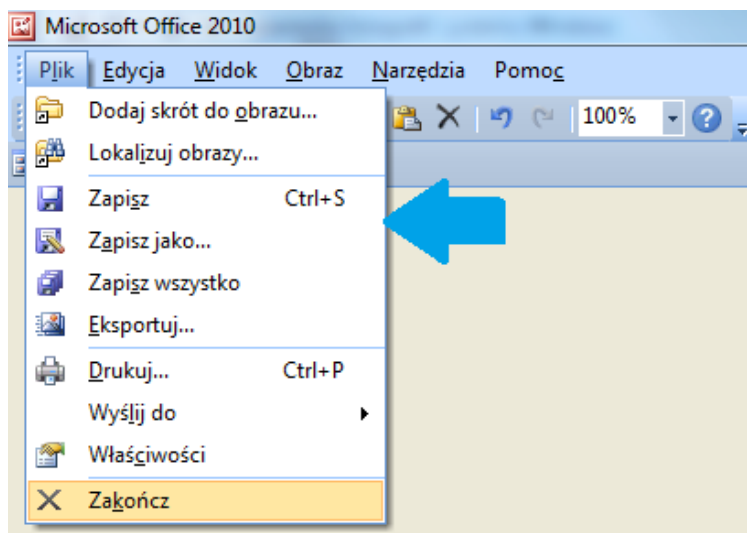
Microsoft Office 2010

Plik Edycja Widok Obraz Narzędzia Pomoc

100%

Dodaj skrót do obrazu...
Lokalizuj obrazy...
Zapisz Ctrl+S
Zapisz jako...
Zapisz wszystko
Eksportuj...
Drukuj... Ctrl+P
Wyślij do
Właściwości
Zakończ